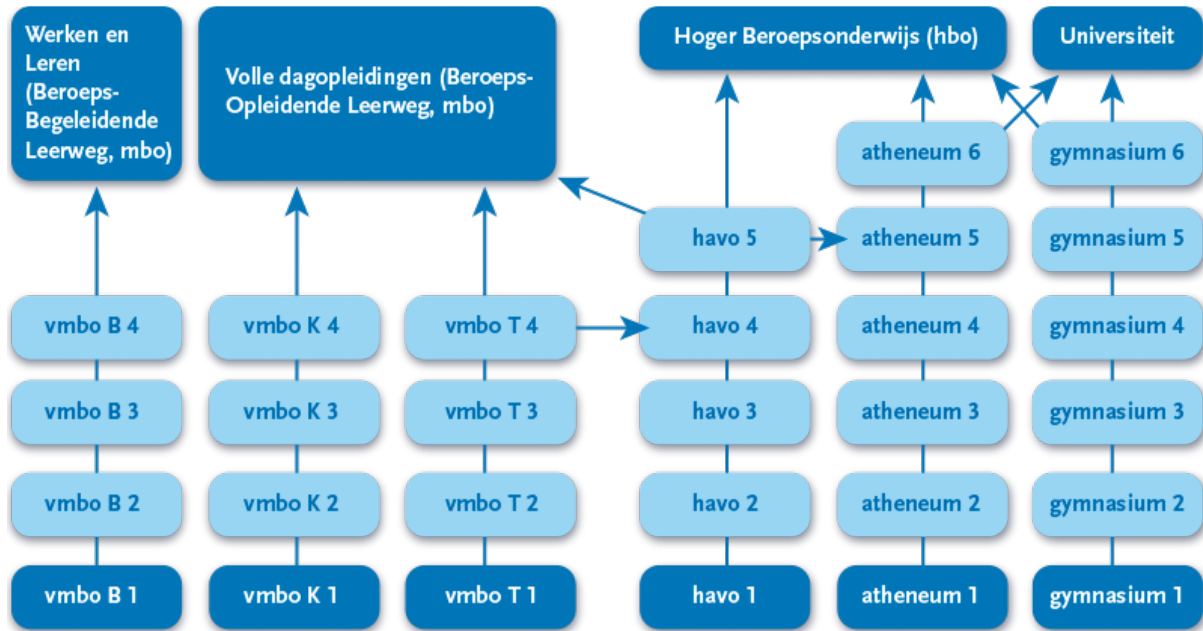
Werken en Leren (Beroeps-Begeleidende Leerweg, mbo)

Volle dagopleidingen (Beroeps-Opleidende Leerweg, mbo)

Hoger Beroepsonderwijs (hbo)

Universiteit

atheneum 6

gymnasium 6

havo 5

atheneum 5

gymnasium 5

vmbo B 4

vmbo K 4

vmbo T 4

havo 4

atheneum 4

gymnasium 4

vmbo B 3

vmbo K 3

vmbo T 3

havo 3

atheneum 3

gymnasium 3

vmbo B 2

vmbo K 2

vmbo T 2

havo 2

atheneum 2

gymnasium 2

vmbo B 1

vmbo K 1

vmbo T 1

havo 1

atheneum 1

gymnasium 1